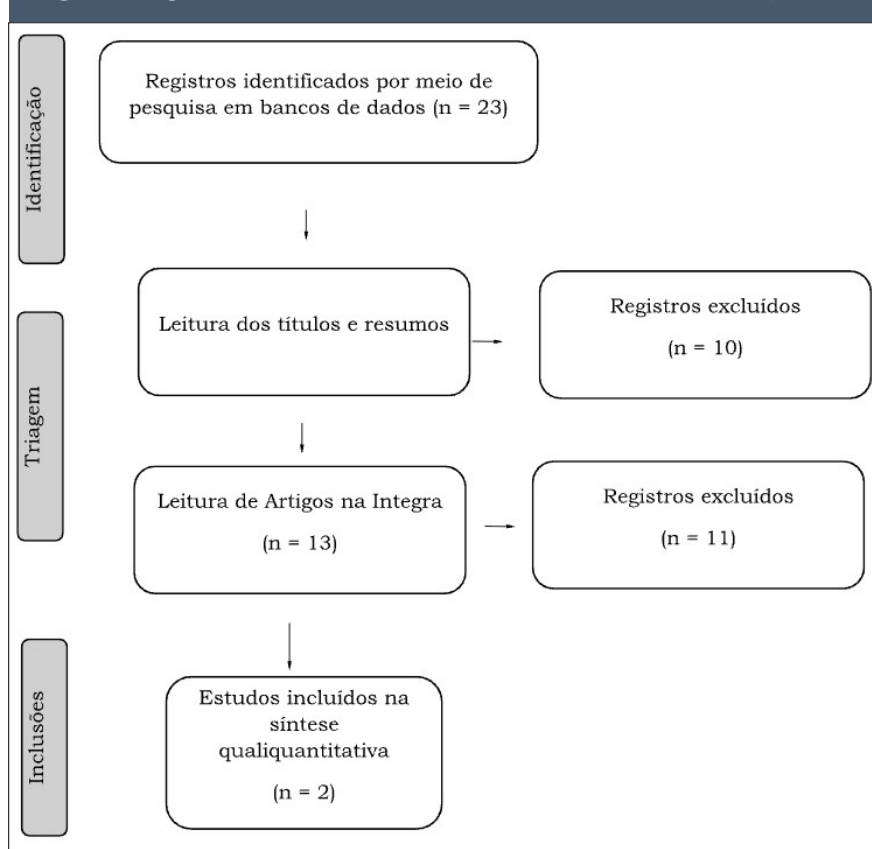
Identificação

Registros identificados por meio de pesquisa em bancos de dados (n = 23)

Triagem

Leitura dos títulos e resumos

Registros excluídos

(n = 10)

Leitura de Artigos na Integra

(n = 13)

Registros excluídos

(n = 11)

Inclusões

Estudos incluídos na síntese qualiquantitativa

(n = 2)